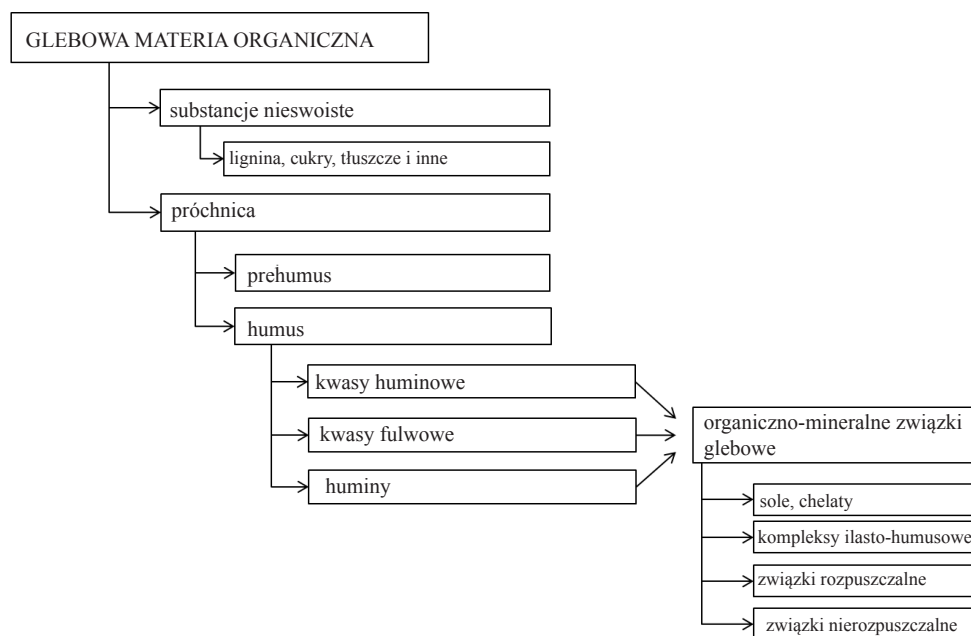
GLEBOWA MATERIA ORGANICZNA

substancje nieswoiste

lignina, cukry, tłuszcze i inne

próchnica

prehumus

humus

kwasy huminowe

kwasy fulwowe

huminy

organiczno-mineralne związki glebowe

sole, chelaty

kompleksy ilasto-humusowe

związki rozpuszczalne

związki nierozpuszczalne